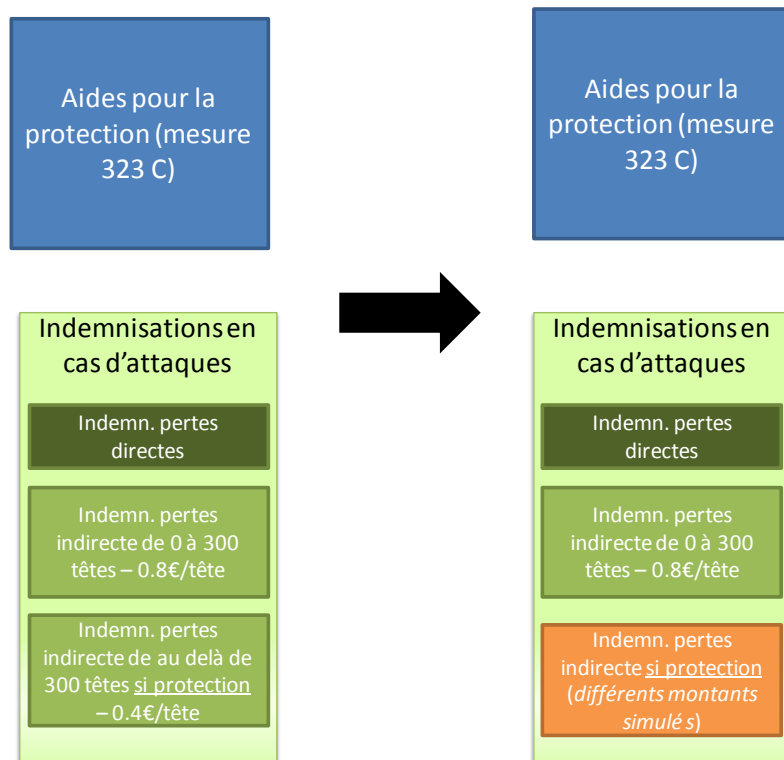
Aides pour la protection (mesure 323 C)

Indemnisations en cas d'attaques

Indemn. pertes directes

Indemn. pertes indirecte de 0 à 300 têtes – 0.8€/tête

Indemn. pertes indirecte de au delà de 300 têtes si protection – 0.4€/tête

Aides pour la protection (mesure 323 C)

Indemnisations en cas d'attaques

Indemn. pertes directes

Indemn. pertes indirecte de 0 à 300 têtes – 0.8€/tête

Indemn. pertes indirecte si protection (différents montants simulé s)